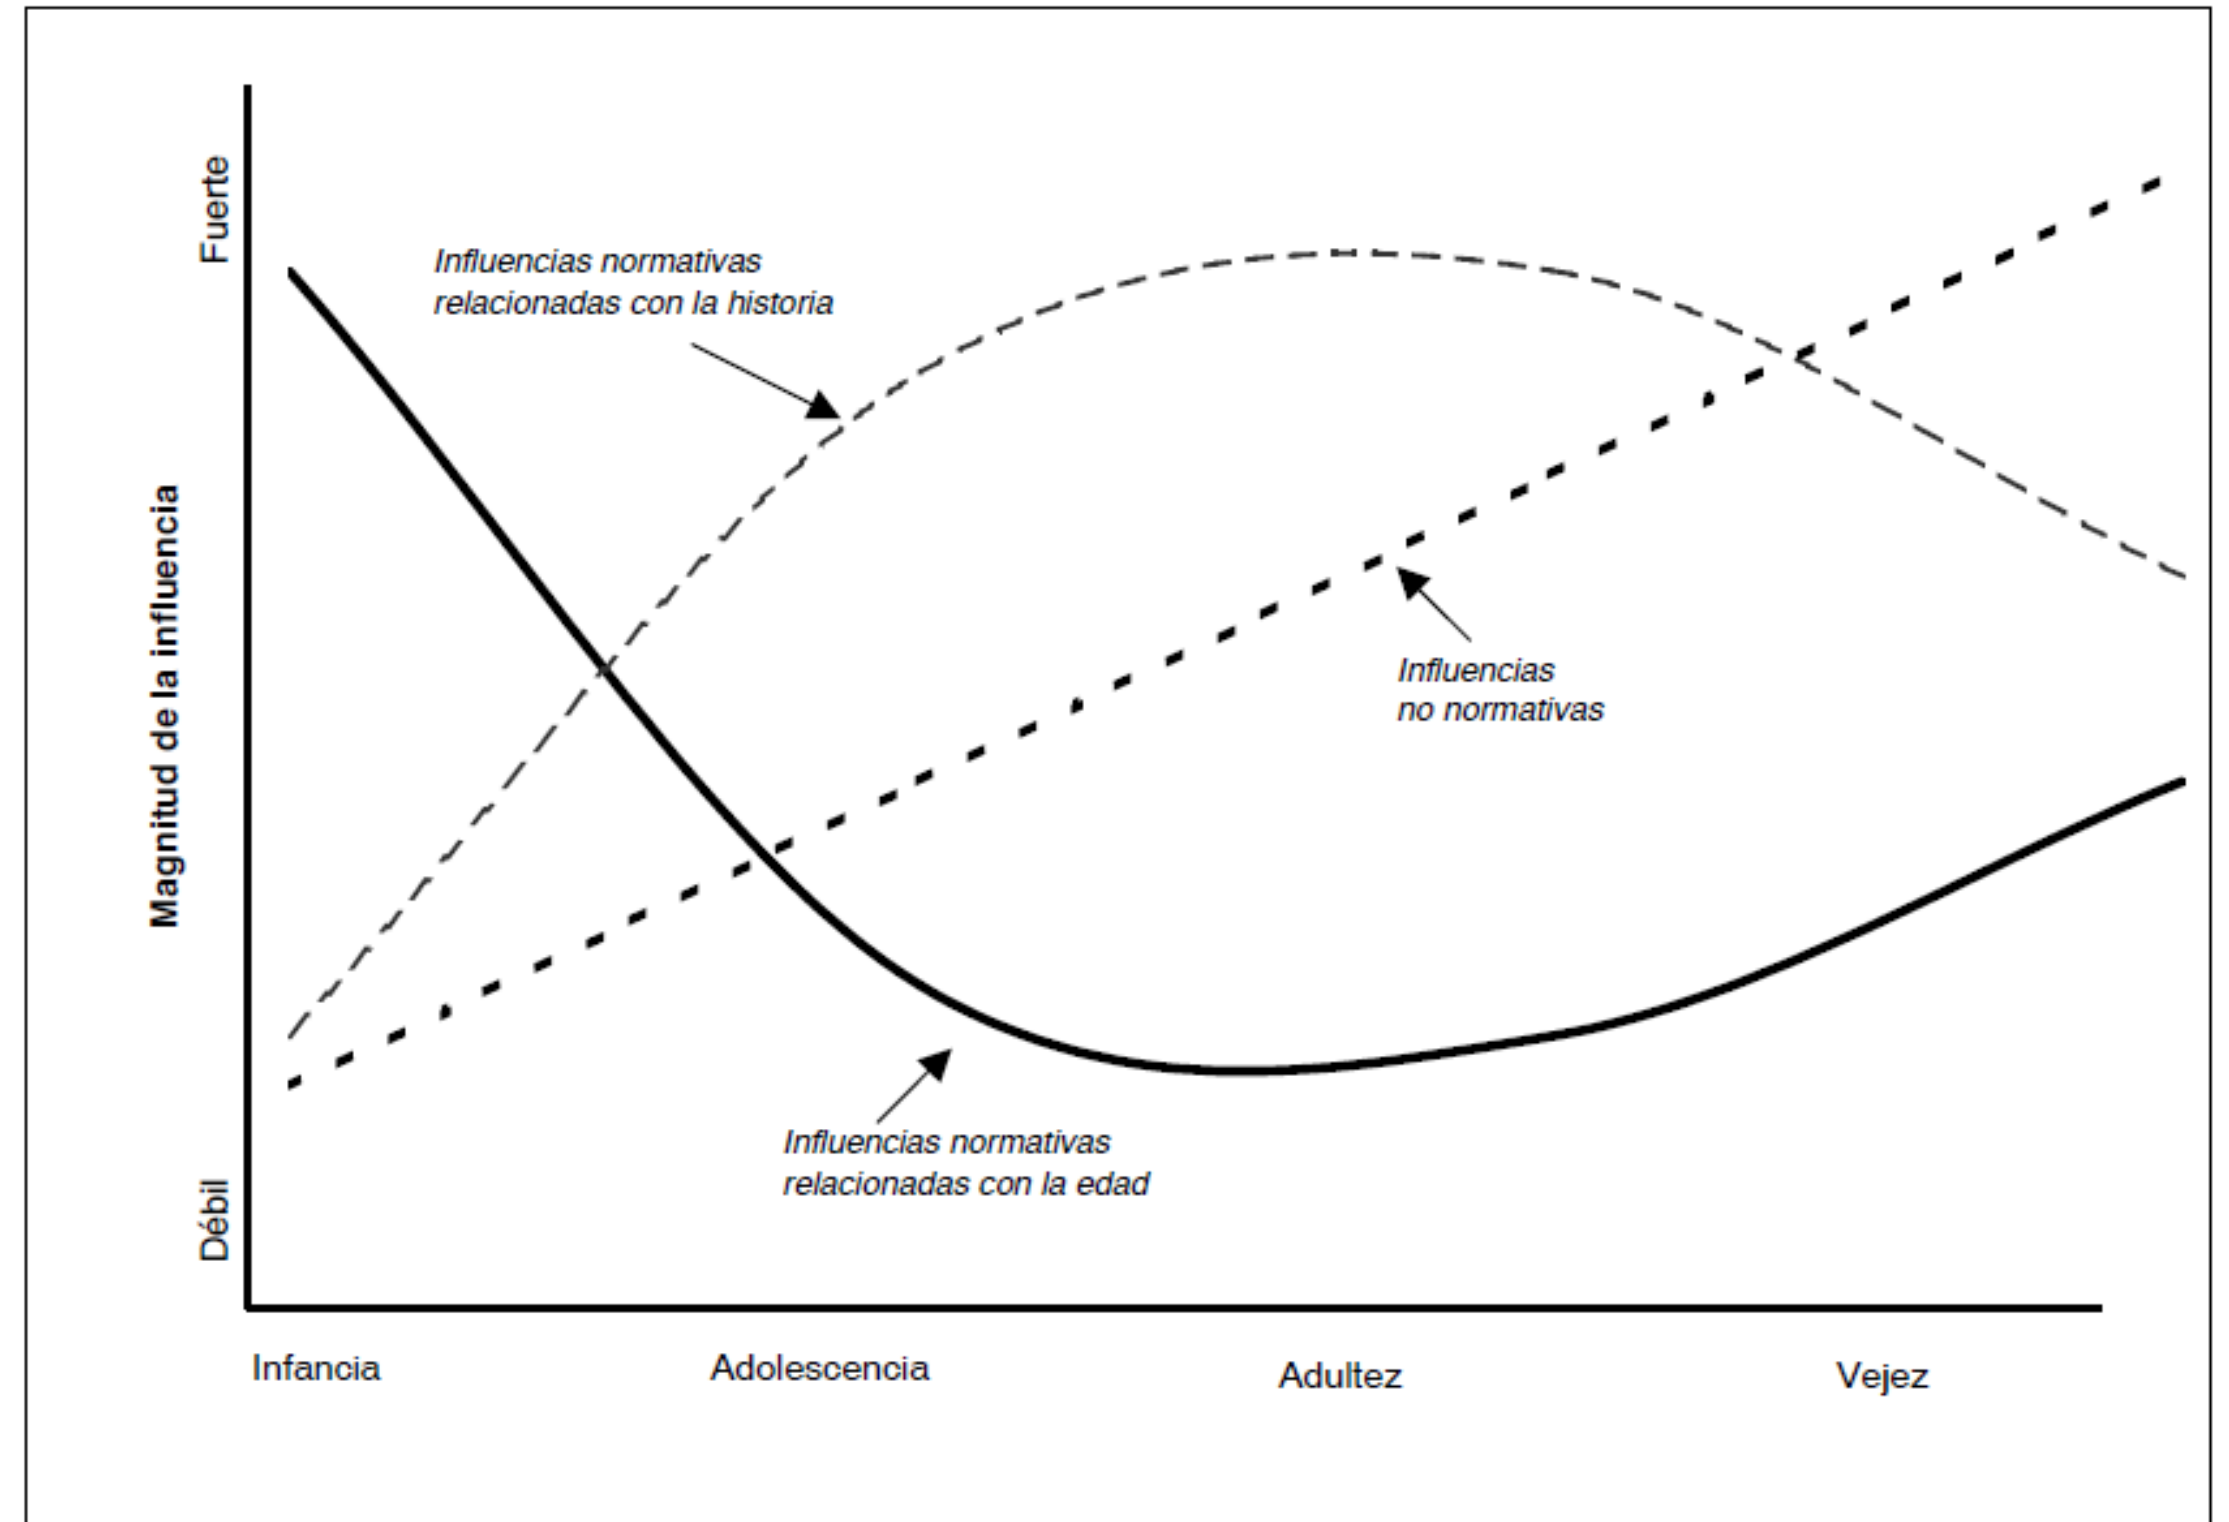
Fuerte

Magnitud de la influencia

Débil

Influencias normativas relacionadas con la historia

Influencias no normativas

Influencias normativas relacionadas con la edad

Infancia

Adolescencia

Adultez

Vejez